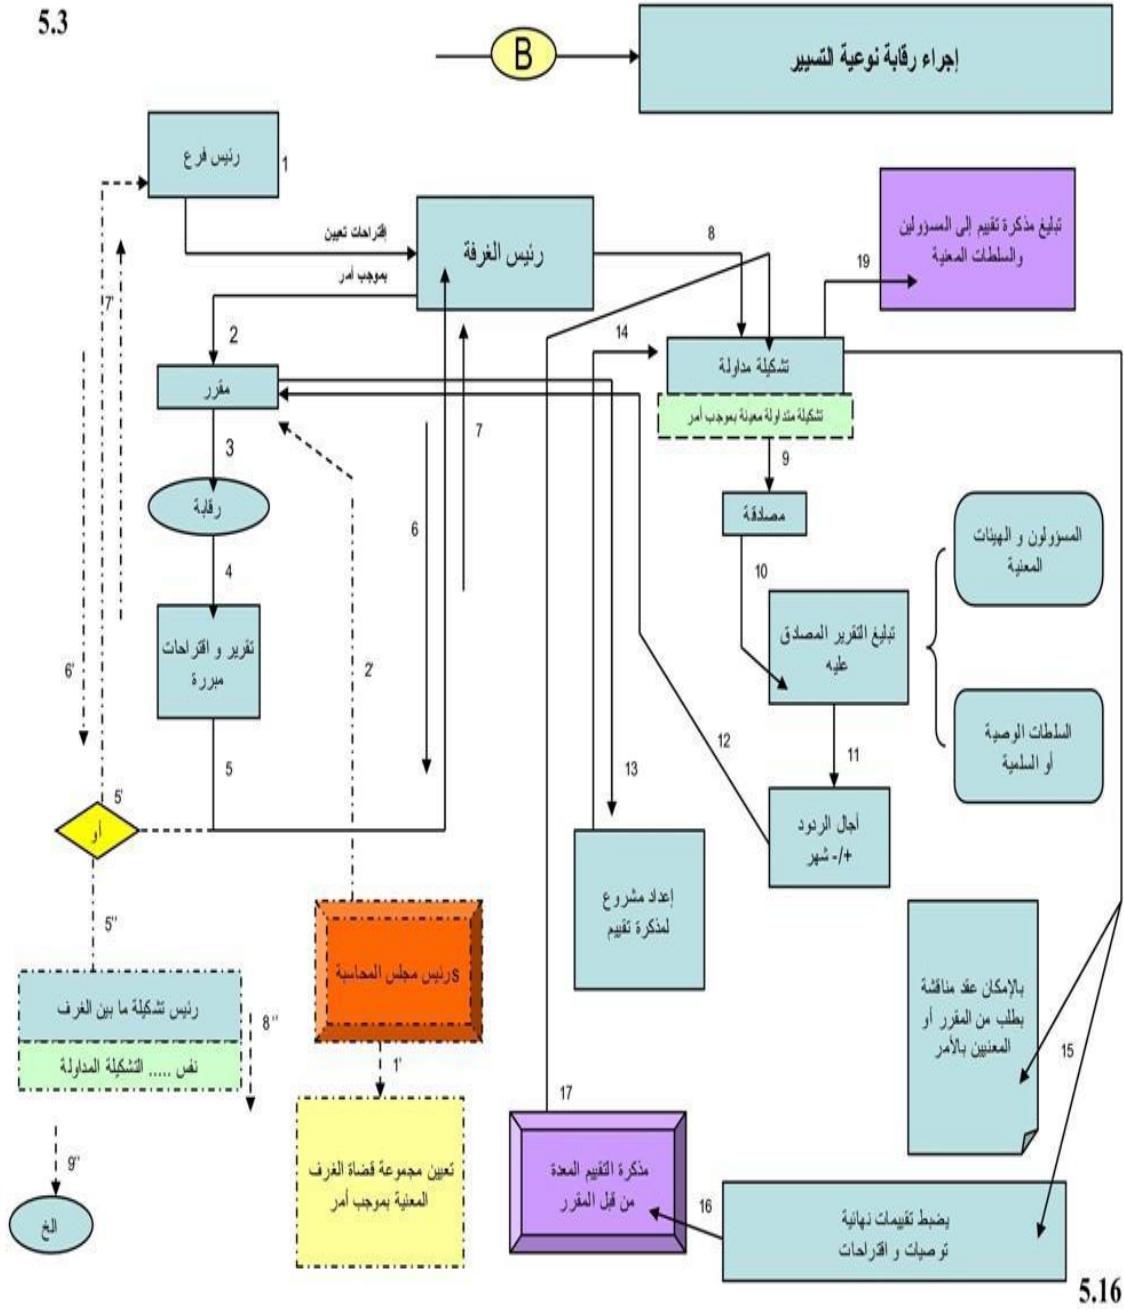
5.3

B

إجراء رقابة نوعية التسيير

رئيس فرع

1

اقتراحات تعيين

بموجب أمر

رئيس الغرفة

8

تبليغ مذكرة تقييم إلى المسؤولين والسلطات المعنية

19

7'

2

14

تشكيلة مداولة

مقرر

تشكيلة مداولة معينة بموجب أمر

3

7

9

رقابة

مصادقة

6

المسؤولون و الهيئات المعنية

4

10

تبليغ التقرير المصادق عليه

تقرير و اقتراحات مبررة

6'

2'

12

السلطات الوصية أو السلمية

5

13

11

5'

أو

أجال الردود +/- شهر

إعداد مشروع لمذكرة تقييم

5''

رئيس مجلس المحاسبة

بالإمكان عقد مناقشة بطلب من المقرر أو المعنيين بالأمر

رئيس تشكيلة ما بين الغرف

8''

نفس ..... التشكيلة المداولة

15

1'

17

9''

تعيين مجموعة قضاة الغرف المعنية بموجب أمر

مذكرة التقييم المعدة من قبل المقرر

16

الخ

يضبط تقييمات نهائية توصيات و اقتراحات

5.16